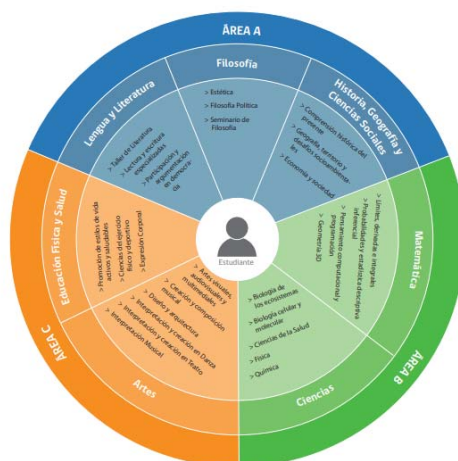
ÁREA A

Filosofía
> Estética
> Filosofía Política
> Seminario de Filosofía

Lengua y Literatura
> Taller de Literatura
> Lectura y escritura especializadas
> Participación y argumentación en democracia

Historia, Geografía y Ciencias Sociales
> Comprensión histórica del presente
> Geografía, territorio y desafíos socioambientales
> Economía y sociedad

Matemática
> Límites, derivadas e integrales
> Probabilidades y estadística descriptiva e inferencial
> Pensamiento computacional y programación
> Geometría 3D

ÁREA B

Ciencias
> Biología de los ecosistemas
> Biología celular y molecular
> Ciencias de la Salud
> Física
> Química

ÁREA C

Educación Física y Salud
> Promoción de estilos de vida activos y saludables
> Ciencias del ejercicio físico y deportivo
> Expresión Corporal

Artes
> Artes visuales, audiovisuales y multimediales
> Creación y composición musical
> Diseño y arquitectura
> Interpretación y creación en Danza
> Interpretación y creación en Teatro
> Interpretación Musical

Estudiante